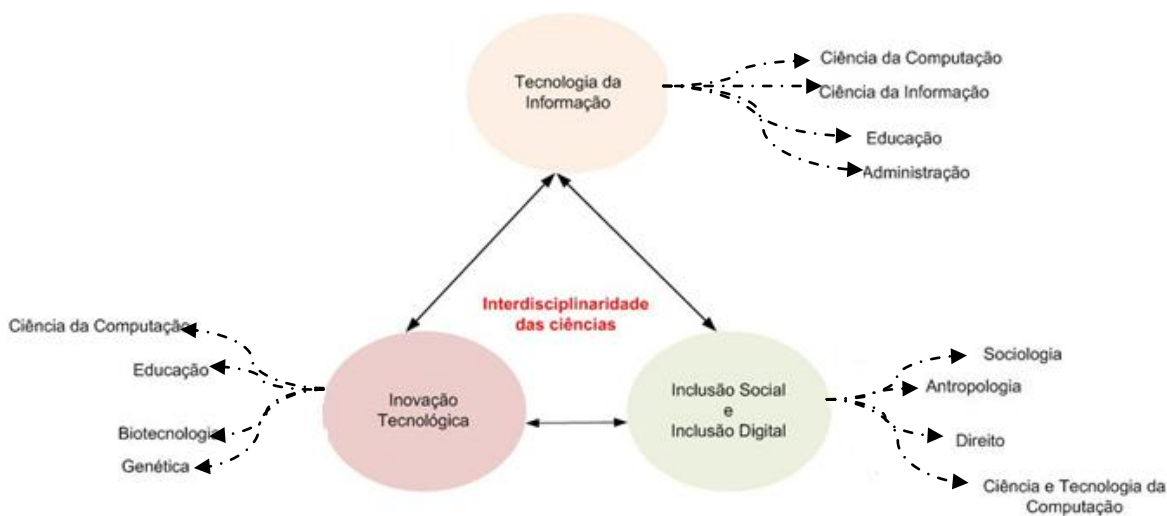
Tecnologia da Informação

Ciência da Computação
Ciência da Informação
Educação
Administração

Interdisciplinaridade das ciências

Ciência da Computação
Educação
Biotecnologia
Genética

Inovação Tecnológica

Inclusão Social e Inclusão Digital

Sociologia
Antropologia
Direito
Ciência e Tecnologia da Computação